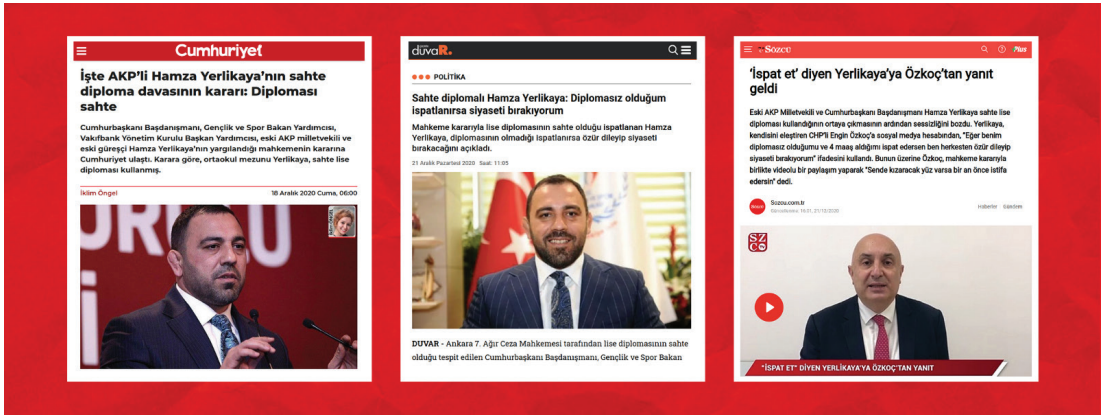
Cumhuriyet

İşte AKP'li Hamza Yerlikaya'nın sahte diploma davasının kararı: Diploması sahte

Cumhurbaşkanı Başdanışmanı, Gençlik ve Spor Bakan Yardımcısı, Vakıfbank Yönetim Kurulu Başkan Yardımcısı, eski AKP milletvekili ve eski güreşçi Hamza Yerlikaya'nın yargılandığı mahkemenin kararına Cumhuriyet ulaştı. Karara göre, ortaokul mezunu Yerlikaya, sahte lise diploması kullanmış.

İklim Öngel

18 Aralık 2020 Cuma, 06:00

duvaR.

POLİTİKA

Sahte diplomalı Hamza Yerlikaya: Diplomasız olduğum ispatlanırsa siyaseti bırakıyorum

Mahkeme kararıyla lise diplomasının sahte olduğu ispatlanan Hamza Yerlikaya, diplomasının olmadığı ispatlanırsa özür dileyip siyaseti bırakacağını açıkladı.

21 Aralık Pazartesi 2020 Saat: 11:05

DUVAR - Ankara 7. Ağır Ceza Mahkemesi tarafından lise diplomasının sahte olduğu tespit edilen Cumhurbaşkanı Başdanışmanı, Gençlik ve Spor Bakan

Sözcü

Plus

'İspat et' diyen Yerlikaya'ya Özkoç'tan yanıt geldi

Eski AKP Milletvekili ve Cumhurbaşkanı Başdanışmanı Hamza Yerlikaya sahte lise diploması kullandığının ortaya çıkmasının ardından sessizliğini bozdu. Yerlikaya, kendisini eleştiren CHP'li Engin Özkoç'a sosyal medya hesabından, "Eğer benim diplomasız olduğumu ve 4 maaş aldığımı ispat edersen ben herkesten özür dileyip siyaseti bırakıyorum" ifadesini kullandı. Bunun üzerine Özkoç, mahkeme kararıyla birlikte videolu bir paylaşım yaparak "Sende kızaracak yüz varsa bir an önce istifa edersin" dedi.

Sözcü

Sozcu.com.tr

Güncellenme: 16:51, 21/12/2020

Haberler Gündem

SZC

"İSPAT ET" DİYEN YERLİKAYA'YA ÖZKOÇ'TAN YANIT